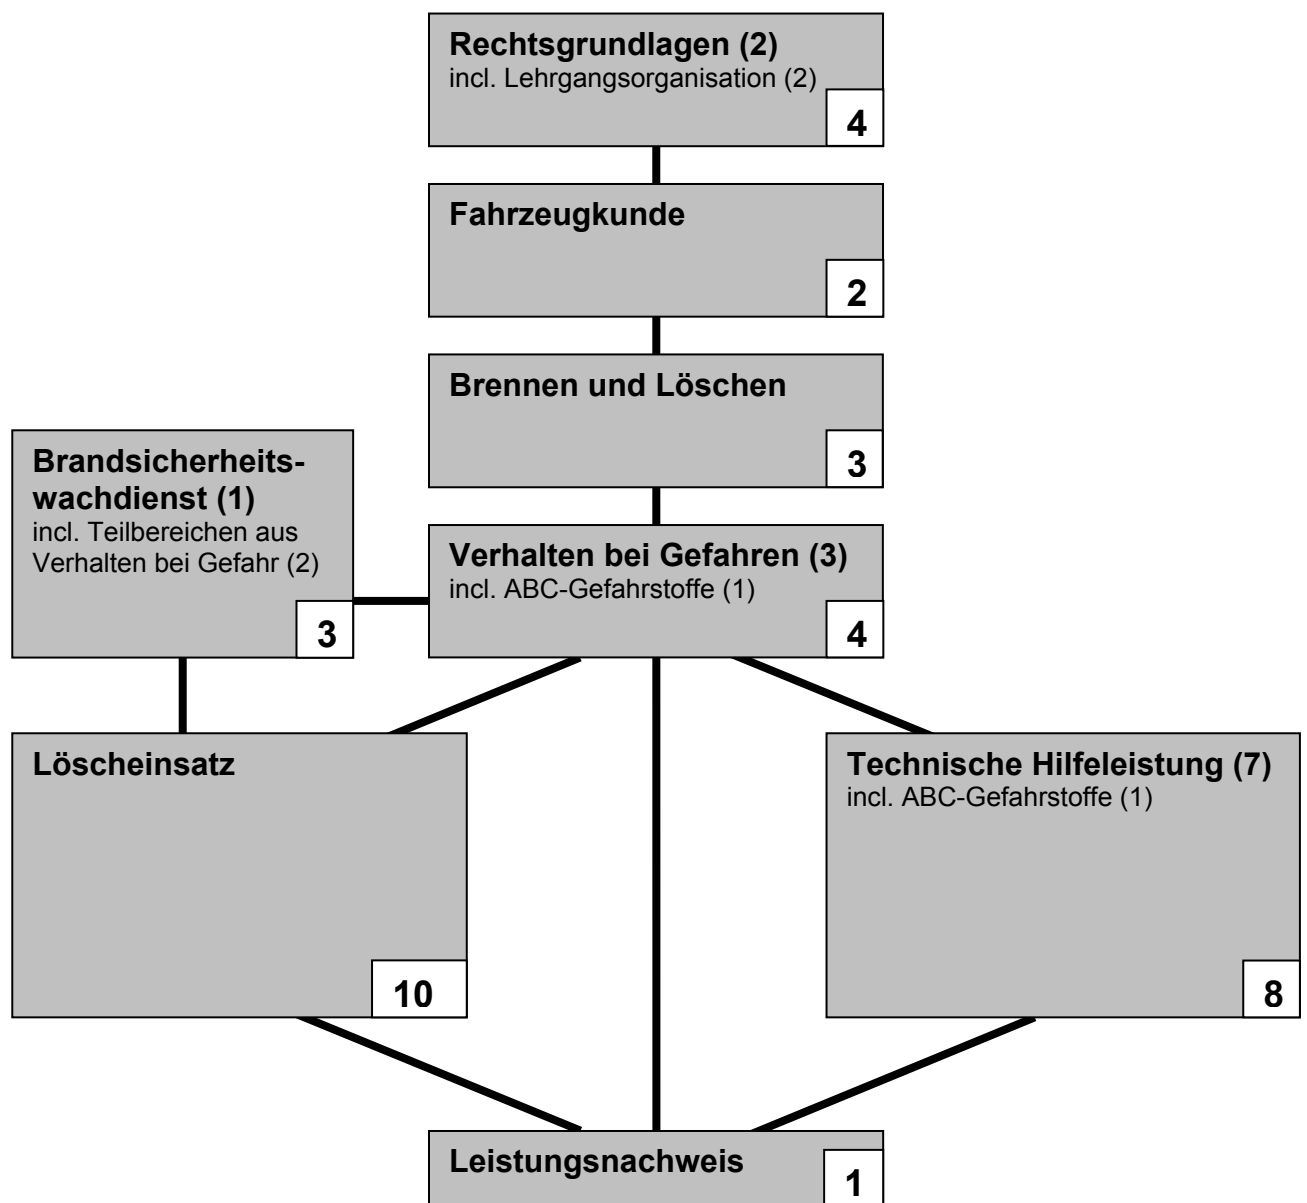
Rechtsgrundlagen (2)
incl. Lehrgangsorganisation (2)
4

Fahrzeugkunde
2

Brennen und Löschen
3

Brandsicherheitswachdienst (1)
incl. Teilbereichen aus Verhalten bei Gefahr (2)
3

Verhalten bei Gefahren (3)
incl. ABC-Gefahrstoffe (1)
4

Löscheinsatz
10

Technische Hilfeleistung (7)
incl. ABC-Gefahrstoffe (1)
8

Leistungsnachweis
1